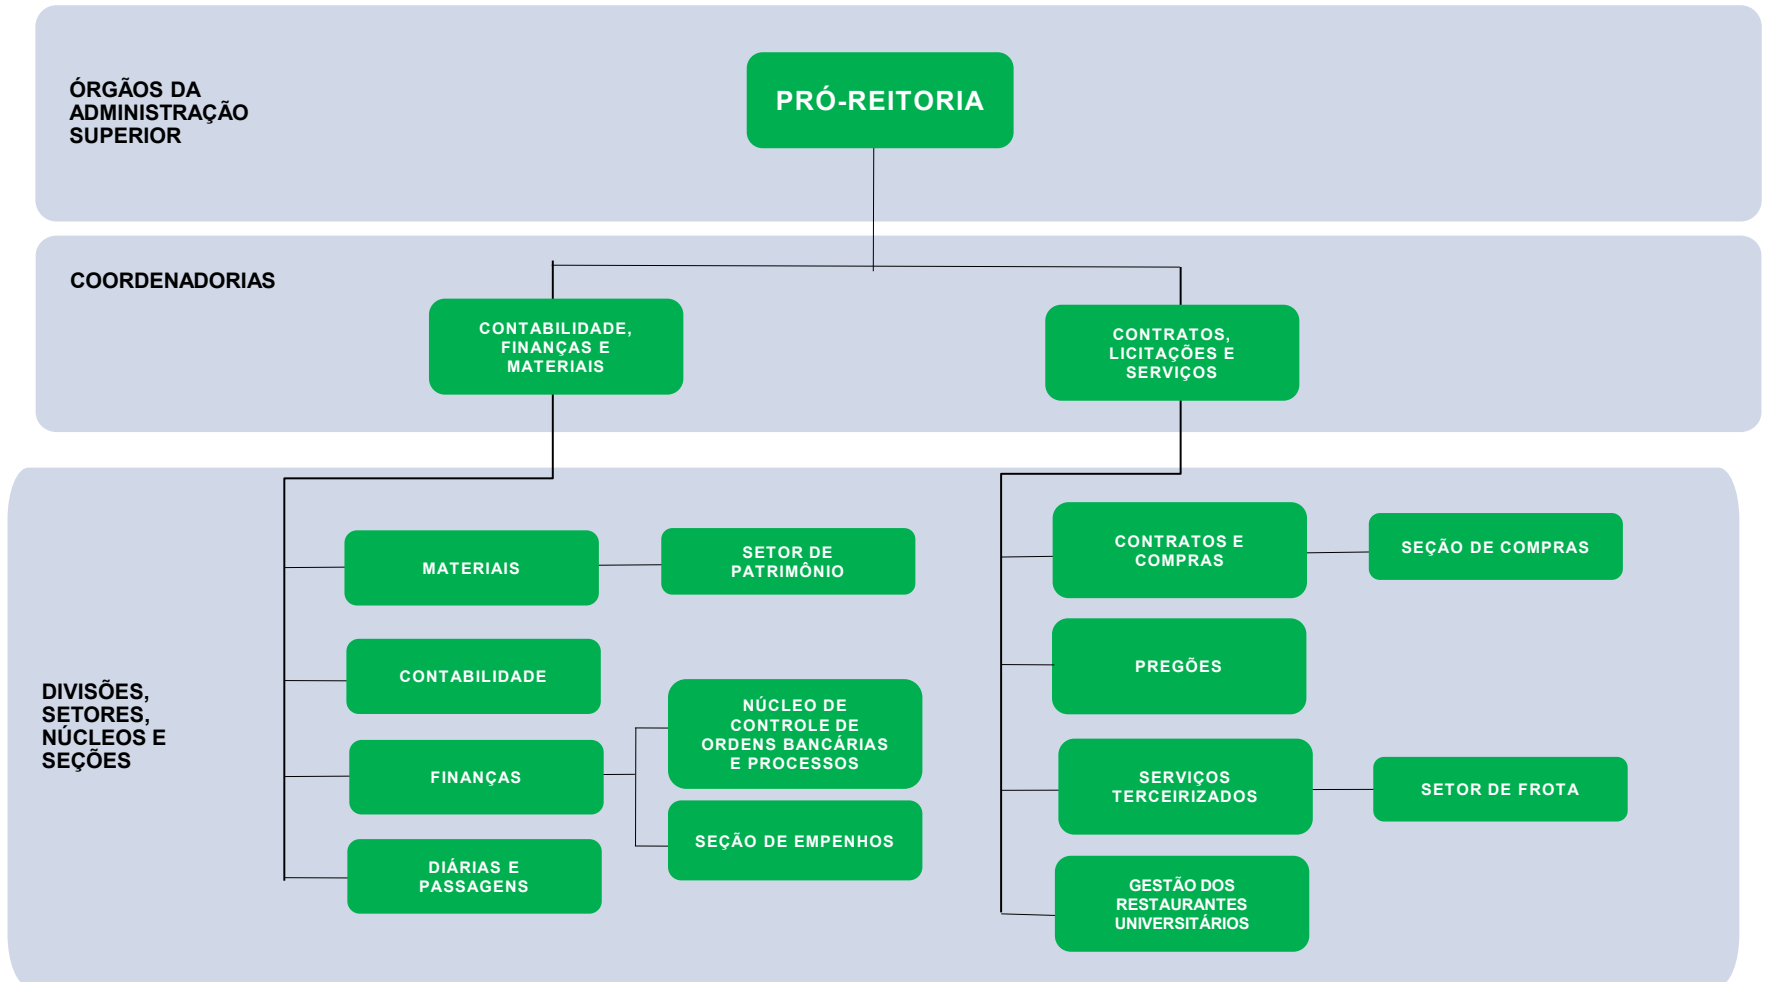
ÓRGÃOS DA ADMINISTRAÇÃO SUPERIOR

PRÓ-REITORIA

COORDENADORIAS

CONTABILIDADE, FINANÇAS E MATERIAIS

CONTRATOS, LICITAÇÕES E SERVIÇOS

DIVISÕES, SETORES, NÚCLEOS E SEÇÕES

MATERIAIS

SETOR DE PATRIMÔNIO

CONTABILIDADE

FINANÇAS

NÚCLEO DE CONTROLE DE ORDENS BANCÁRIAS E PROCESSOS

SEÇÃO DE EMPENHOS

DIÁRIAS E PASSAGENS

CONTRATOS E COMPRAS

SEÇÃO DE COMPRAS

PREGÕES

SERVIÇOS TERCEIRIZADOS

SETOR DE FROTA

GESTÃO DOS RESTAURANTES UNIVERSITÁRIOS